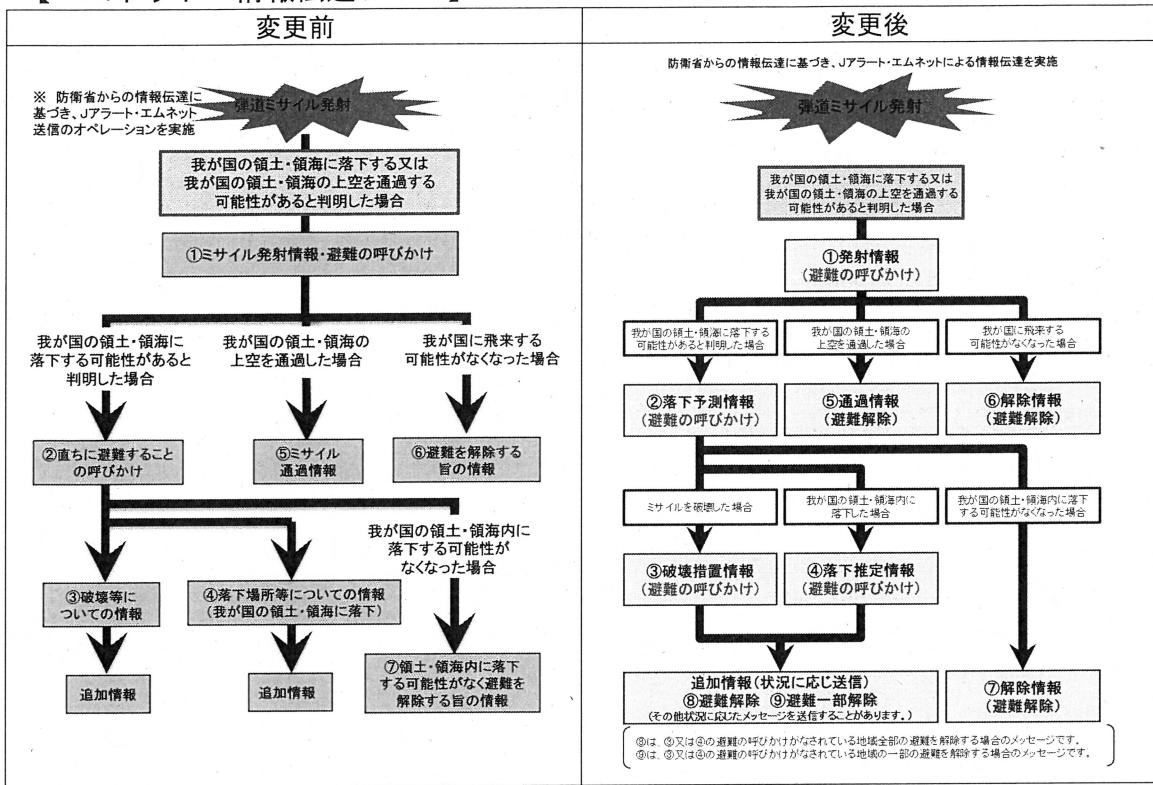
【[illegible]情報伝達の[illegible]】

変更前

※ 防衛省からの情報伝達に基づき、Jアラート・エムネット送信のオペレーションを実施

弾道ミサイル発射

我が国の領土・領海に落下する又は我が国の領土・領海の上空を通過する可能性があると判明した場合

①ミサイル発射情報・避難の呼びかけ

我が国の領土・領海に落下する可能性があると判明した場合

我が国の領土・領海の上空を通過した場合

我が国に飛来する可能性がなくなった場合

②直ちに避難することの呼びかけ

⑤ミサイル通過情報

⑥避難を解除する旨の情報

我が国の領土・領海内に落下する可能性がなくなった場合

③破壊等についての情報

④落下場所等についての情報（我が国の領土・領海に落下）

⑦領土・領海内に落下する可能性がなく避難を解除する旨の情報

追加情報

追加情報

変更後

防衛省からの情報伝達に基づき、Jアラート・エムネットによる情報伝達を実施

弾道ミサイル発射

我が国の領土・領海に落下する又は我が国の領土・領海の上空を通過する可能性があると判明した場合

①発射情報（避難の呼びかけ）

我が国の領土・領海に落下する可能性があると判明した場合

我が国の領土・領海の上空を通過した場合

我が国に飛来する可能性がなくなった場合

②落下予測情報（避難の呼びかけ）

⑤通過情報（避難解除）

⑥解除情報（避難解除）

ミサイルを破壊した場合

我が国の領土・領海内に落下した場合

我が国の領土・領海内に落下する可能性がなくなった場合

③破壊措置情報（避難の呼びかけ）

④落下推定情報（避難の呼びかけ）

追加情報（状況に応じ送信）
⑧避難解除 ⑨避難一部解除
（その他状況に応じたメッセージを送信することがあります。）

⑦解除情報（避難解除）

⑧は、③又は④の避難の呼びかけがなされている地域全部の避難を解除する場合のメッセージです。
⑨は、③又は④の避難の呼びかけがなされている地域の一部の避難を解除する場合のメッセージです。